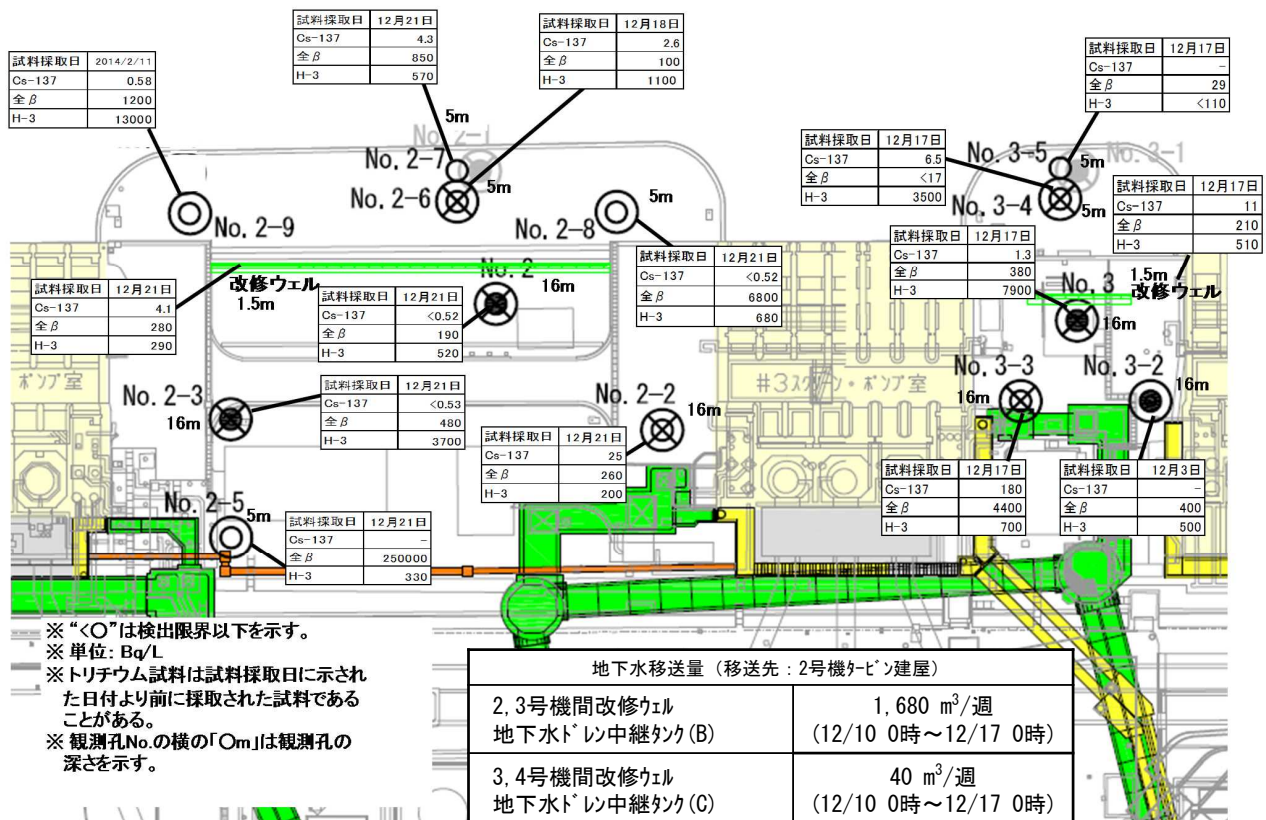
| 試料採取日 | 2014/2/11 |
|---|---|
| Cs-137 | 0.58 |
| 全β | 1200 |
| H-3 | 13000 |

| 試料採取日 | 12月21日 |
|---|---|
| Cs-137 | 4.3 |
| 全β | 850 |
| H-3 | 570 |

| 試料採取日 | 12月18日 |
|---|---|
| Cs-137 | 2.6 |
| 全β | 100 |
| H-3 | 1100 |

| 試料採取日 | 12月17日 |
|---|---|
| Cs-137 | - |
| 全β | 29 |
| H-3 | <110 |

| 試料採取日 | 12月17日 |
|---|---|
| Cs-137 | 6.5 |
| 全β | <17 |
| H-3 | 3500 |

| 試料採取日 | 12月17日 |
|---|---|
| Cs-137 | 11 |
| 全β | 210 |
| H-3 | 510 |

5m
No. 2-1
No. 2-7
No. 2-6
5m
No. 3-5
5m
No. 3-1
No. 3-4
5m
No. 2-9
No. 2-8
5m
No. 2

| 試料採取日 | 12月17日 |
|---|---|
| Cs-137 | 1.3 |
| 全β | 380 |
| H-3 | 7900 |

| 試料採取日 | 12月21日 |
|---|---|
| Cs-137 | 4.1 |
| 全β | 280 |
| H-3 | 290 |

改修ウェル
1.5m

| 試料採取日 | 12月21日 |
|---|---|
| Cs-137 | <0.52 |
| 全β | 190 |
| H-3 | 520 |

16m

| 試料採取日 | 12月21日 |
|---|---|
| Cs-137 | <0.52 |
| 全β | 6800 |
| H-3 | 680 |

No. 3
1.5m
改修ウェル
16m
ポンプ室
No. 3-3
No. 3-2
#3スクリーン・ポンプ室
16m
16m
No. 2-3

| 試料採取日 | 12月21日 |
|---|---|
| Cs-137 | <0.53 |
| 全β | 480 |
| H-3 | 3700 |

16m
No. 2-2
16m

| 試料採取日 | 12月21日 |
|---|---|
| Cs-137 | 25 |
| 全β | 260 |
| H-3 | 200 |

| 試料採取日 | 12月17日 |
|---|---|
| Cs-137 | 180 |
| 全β | 4400 |
| H-3 | 700 |

| 試料採取日 | 12月3日 |
|---|---|
| Cs-137 | - |
| 全β | 400 |
| H-3 | 500 |

No. 2-5
5m

| 試料採取日 | 12月21日 |
|---|---|
| Cs-137 | - |
| 全β | 250000 |
| H-3 | 330 |

※"<○"は検出限界以下を示す。
※単位: Bq/L
※トリチウム試料は試料採取日に示された日付より前に採取された試料であることがある。
※観測孔No.の横の「○m」は観測孔の深さを示す。

| 地下水移送量（移送先：2号機タービン建屋） | |
|---|---|
| 2,3号機間改修ウェル 地下水ドレン中継タンク(B) | 1,680 $m^3$/週 (12/10 0時～12/17 0時) |
| 3,4号機間改修ウェル 地下水ドレン中継タンク(C) | 40 $m^3$/週 (12/10 0時～12/17 0時) |